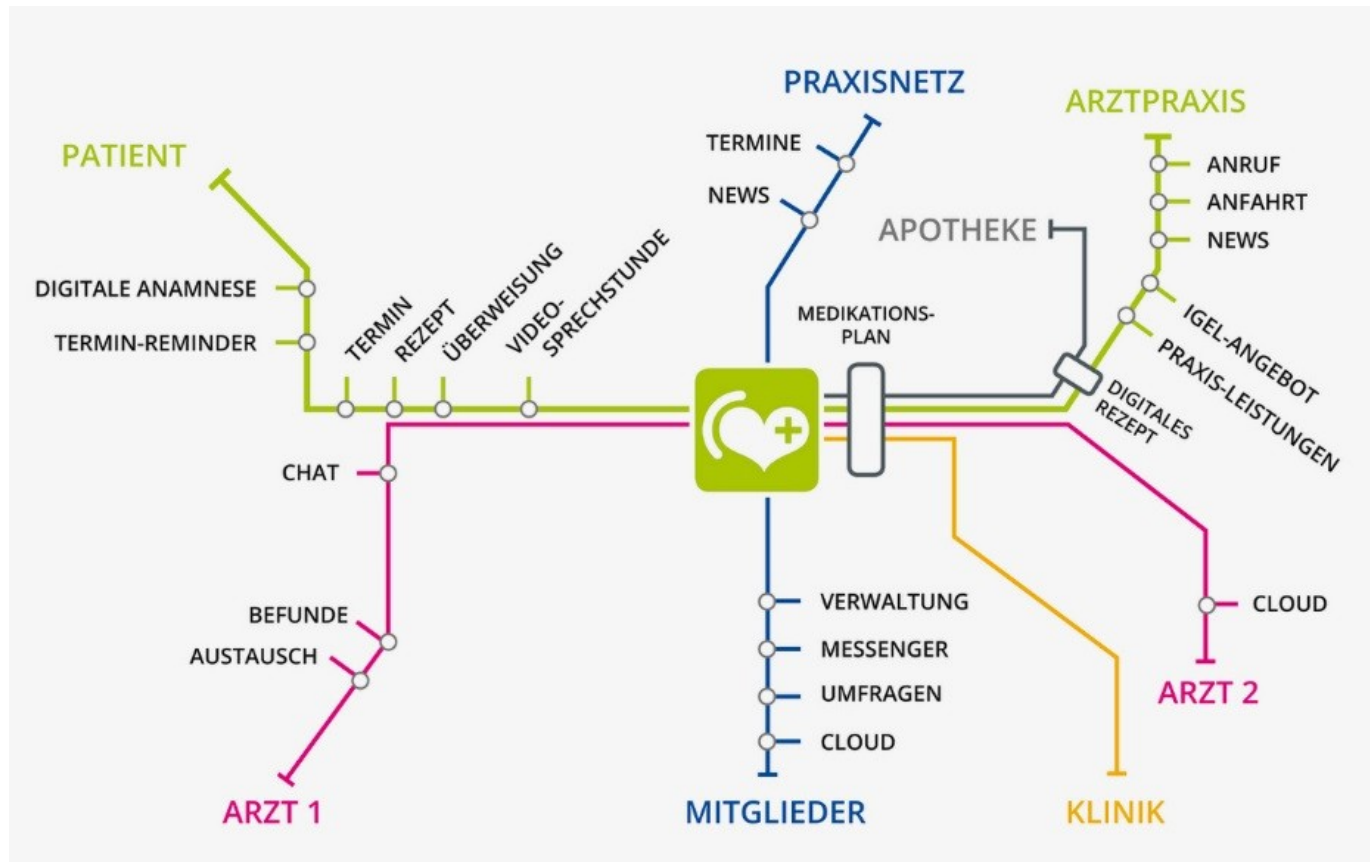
PRAXISNETZ
ARZTPRAXIS
PATIENT
TERMINE
NEWS
ANRUF
ANFAHRT
NEWS
APOTHEKE
DIGITALE ANAMNESE
TERMIN-REMINDER
TERMIN
REZEPT
ÜBERWEISUNG
VIDEO-SPRECHSTUNDE
MEDIKATIONS-PLAN
IGEL-ANGEBOT
PRAXIS-LEISTUNGEN
DIGITALES REZEPT
CHAT
BEFUNDE
AUSTAUSCH
VERWALTUNG
MESSENGER
UMFRAGEN
CLOUD
CLOUD
ARZT 2
ARZT 1
MITGLIEDER
KLINIK